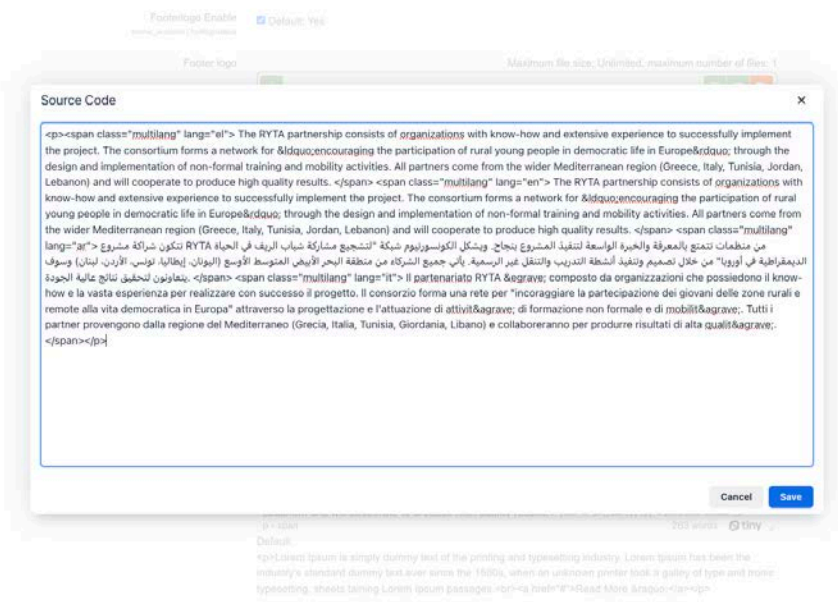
Footerlogo Enable
Default: Yes

Footer logo
Maximum file size: Unlimited, maximum number of files: 1

Source Code
×

<p><span class="multilang" lang="el"> The RYTA partnership consists of organizations with know-how and extensive experience to successfully implement the project. The consortium forms a network for &ldquo;encouraging the participation of rural young people in democratic life in Europe&rdquo; through the design and implementation of non-formal training and mobility activities. All partners come from the wider Mediterranean region (Greece, Italy, Tunisia, Jordan, Lebanon) and will cooperate to produce high quality results. </span> <span class="multilang" lang="en"> The RYTA partnership consists of organizations with know-how and extensive experience to successfully implement the project. The consortium forms a network for &ldquo;encouraging the participation of rural young people in democratic life in Europe&rdquo; through the design and implementation of non-formal training and mobility activities. All partners come from the wider Mediterranean region (Greece, Italy, Tunisia, Jordan, Lebanon) and will cooperate to produce high quality results. </span> <span class="multilang" lang="ar"> تتكون شراكة مشروع RYTA من منظمات تتمتع بالمعرفة والخبرة الواسعة لتنفيذ المشروع بنجاح. ويشكل الكونسورتيوم شبكة "لتشجيع مشاركة شباب الريف في الحياة الديمقراطية في أوروبا" من خلال تصميم وتنفيذ أنشطة التدريب والتنقل غير الرسمية. يأتي جميع الشركاء من منطقة البحر الأبيض المتوسط الأوسع (اليونان، إيطاليا، تونس، الأردن، لبنان) وسوف يتعاونون لتحقيق نتائج عالية الجودة. </span> <span class="multilang" lang="it"> Il partenariato RYTA &egrave; composto da organizzazioni che possiedono il know-how e la vasta esperienza per realizzare con successo il progetto. Il consorzio forma una rete per "incoraggiare la partecipazione dei giovani delle zone rurali e remote alla vita democratica in Europa" attraverso la progettazione e l'attuazione di attivit&agrave; di formazione non formale e di mobilit&agrave;. Tutti i partner provengono dalla regione del Mediterraneo (Grecia, Italia, Tunisia, Giordania, Libano) e collaboreranno per produrre risultati di alta qualit&agrave;. </span></p>

Cancel
Save

p » span
203 words
tiny
Default:
<p>Lorem Ipsum is simply dummy text of the printing and typesetting industry. Lorem Ipsum has been the industry's standard dummy text ever since the 1500s, when an unknown printer took a galley of type and trans typesetting, sheets taining Lorem Ipsum passages.<br><a href="#">Read More &raquo;</a></p>